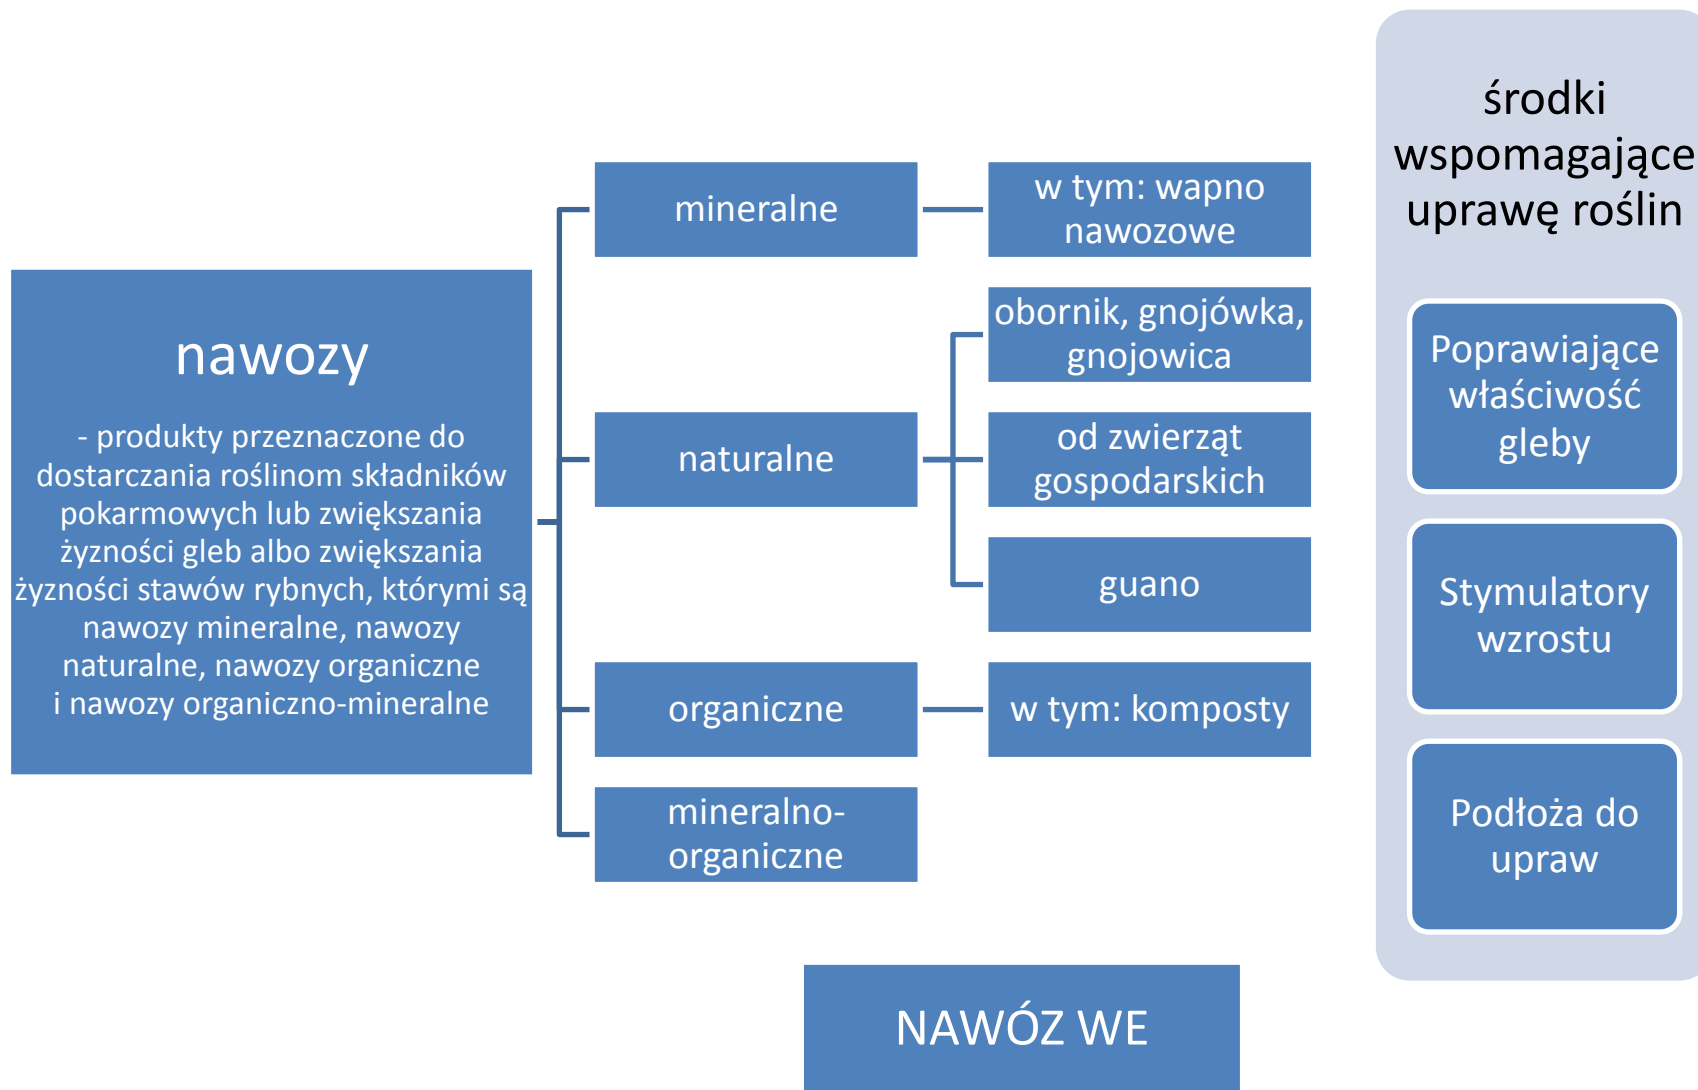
nawozy

- produkty przeznaczone do dostarczania roślinom składników pokarmowych lub zwiększania żyzności gleb albo zwiększania żyzności stawów rybnych, którymi są nawozy mineralne, nawozy naturalne, nawozy organiczne i nawozy organiczno-mineralne

mineralne

w tym: wapno nawozowe

naturalne

obornik, gnojówka, gnojowica

od zwierząt gospodarskich

guano

organiczne

w tym: komposty

mineralno-organiczne

NAWÓZ WE

środki wspomagające uprawę roślin

Poprawiające właściwość gleby

Stymulatory wzrostu

Podłoża do upraw